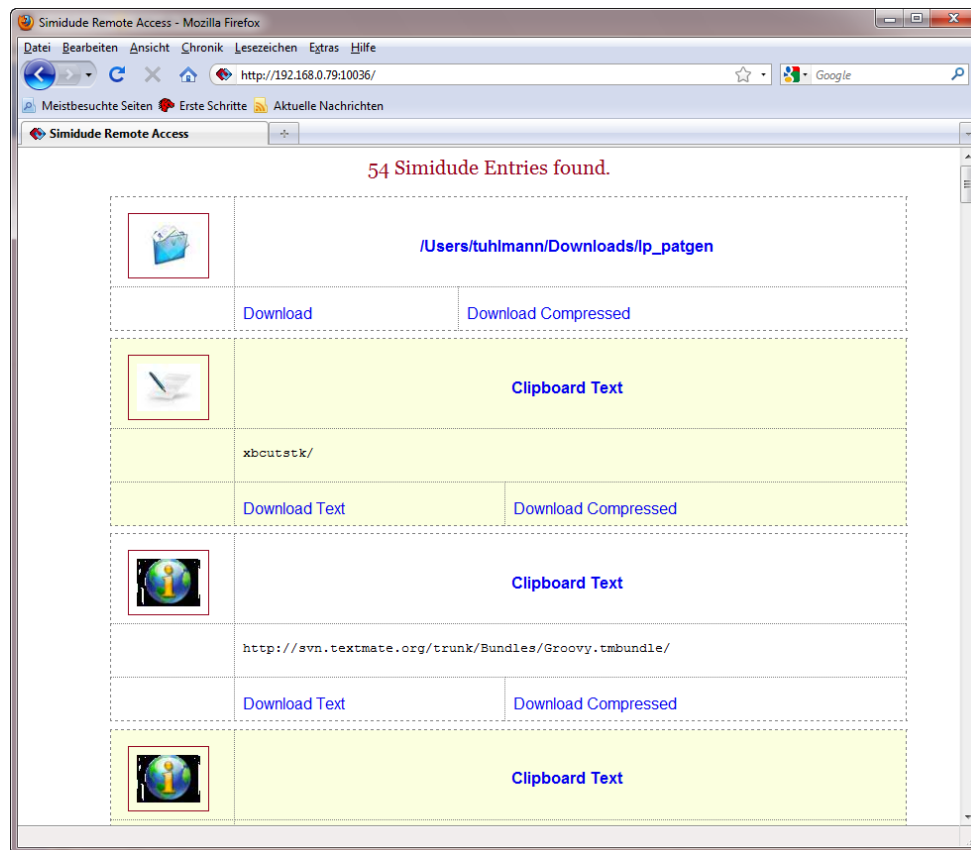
Simidude Remote Access - Mozilla Firefox

Datei Bearbeiten Ansicht Chronik Lesezeichen Extras Hilfe

http://192.168.0.79:10036/

Google

Meistbesuchte Seiten Erste Schritte Aktuelle Nachrichten

Simidude Remote Access

54 Simidude Entries found.

/Users/tuhlmann/Downloads/lp_patgen

Download | Download Compressed

Clipboard Text

xbcutstk/

Download Text | Download Compressed

Clipboard Text

http://svn.textmate.org/trunk/Bundles/Groovy.tmbundle/

Download Text | Download Compressed

Clipboard Text